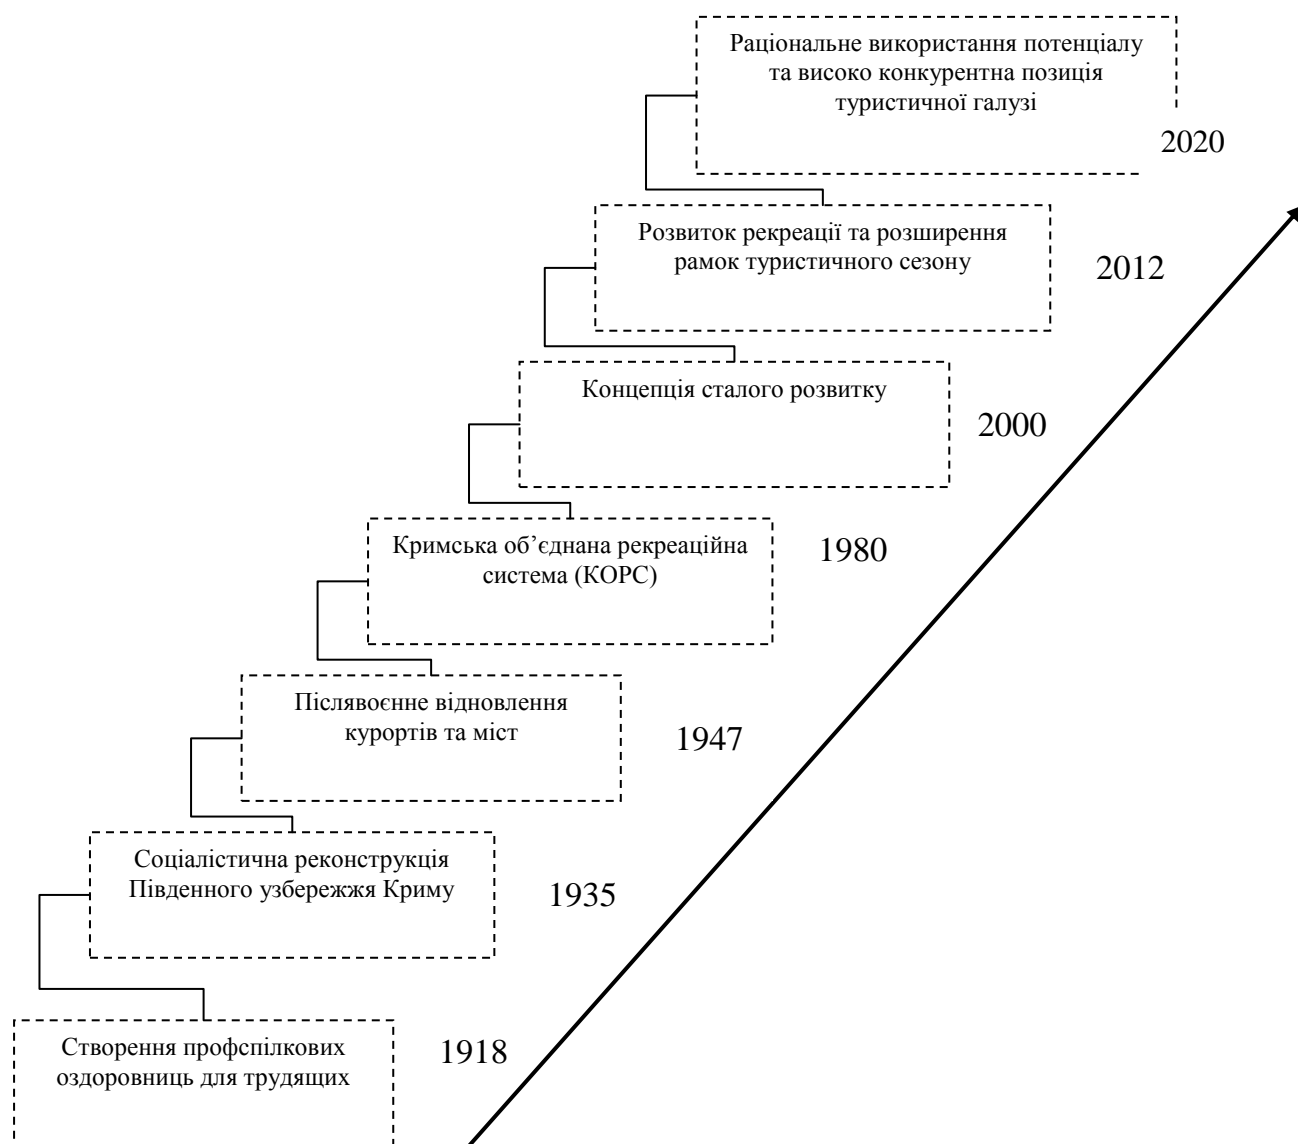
Раціональне використання потенціалу та високо конкурентна позиція туристичної галузі

2020

Розвиток рекреації та розширення рамок туристичного сезону

2012

Концепція сталого розвитку

2000

Кримська об'єднана рекреаційна система (КОРС)

1980

Післявоєнне відновлення курортів та міст

1947

Соціалістична реконструкція Південного узбережжя Криму

1935

Створення профспілкових оздоровниць для трудящих

1918